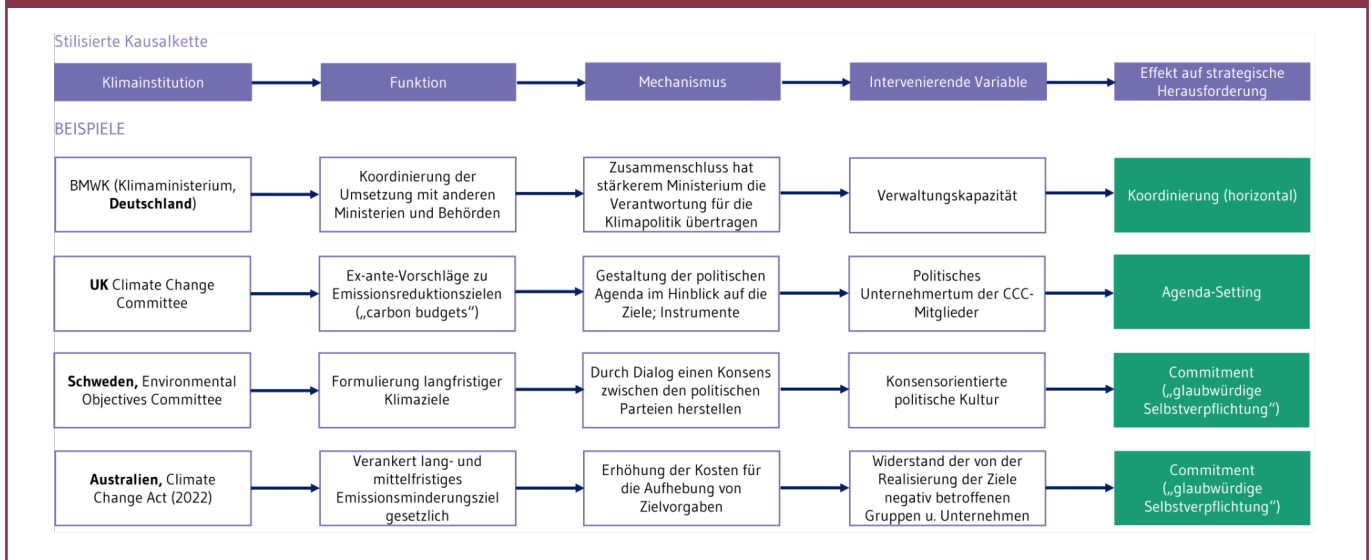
Stilisierte Kausalkette

Klimainstitution

Funktion

Mechanismus

Intervenierende Variable

Effekt auf strategische Herausforderung

BEISPIELE

BMWK (Klimaministerium, **Deutschland**)

Koordinierung der Umsetzung mit anderen Ministerien und Behörden

Zusammenschluss hat stärkerem Ministerium die Verantwortung für die Klimapolitik übertragen

Verwaltungskapazität

Koordinierung (horizontal)

**UK** Climate Change Committee

Ex-ante-Vorschläge zu Emissionsreduktionszielen („carbon budgets")

Gestaltung der politischen Agenda im Hinblick auf die Ziele; Instrumente

Politisches Unternehmertum der CCC-Mitglieder

Agenda-Setting

**Schweden,** Environmental Objectives Committee

Formulierung langfristiger Klimaziele

Durch Dialog einen Konsens zwischen den politischen Parteien herstellen

Konsensorientierte politische Kultur

Commitment („glaubwürdige Selbstverpflichtung")

**Australien,** Climate Change Act (2022)

Verankert lang- und mittelfristiges Emissionsminderungsziel gesetzlich

Erhöhung der Kosten für die Aufhebung von Zielvorgaben

Widerstand der von der Realisierung der Ziele negativ betroffenen Gruppen u. Unternehmen

Commitment („glaubwürdige Selbstverpflichtung")